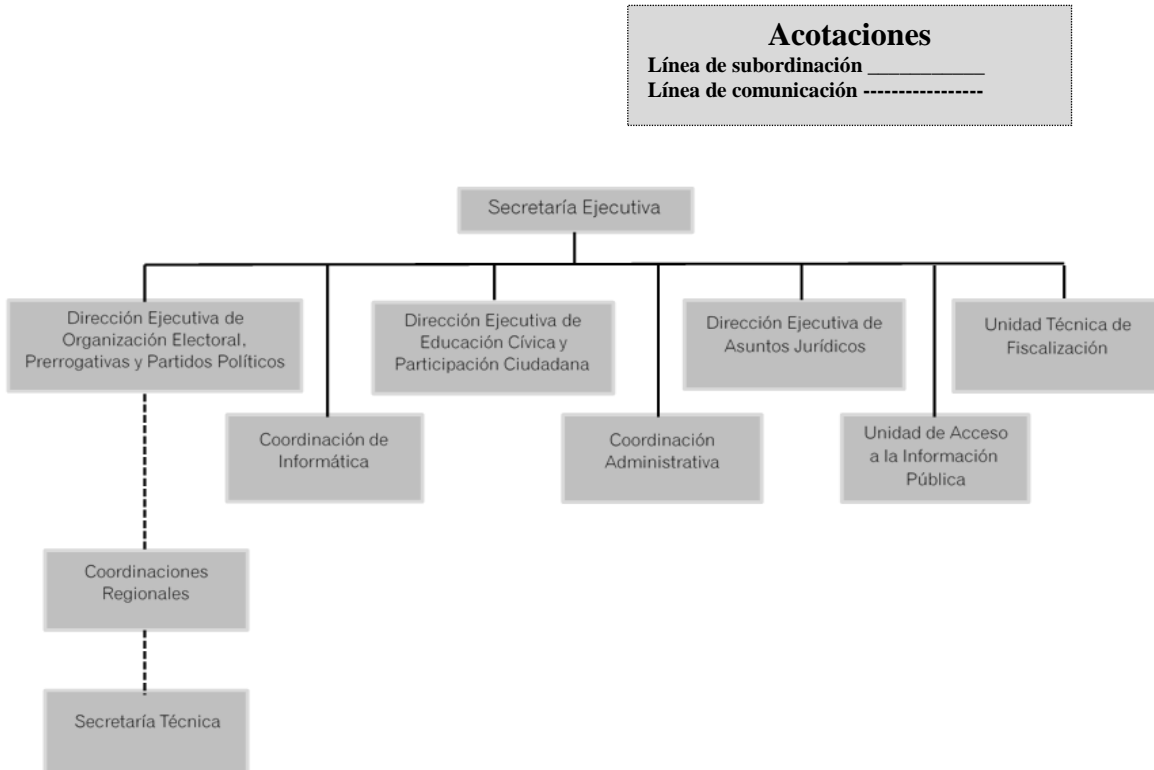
Acotaciones
Línea de subordinación ___________
Línea de comunicación -----------------

Secretaría Ejecutiva

Dirección Ejecutiva de Organización Electoral, Prerrogativas y Partidos Políticos

Coordinación de Informática

Dirección Ejecutiva de Educación Cívica y Participación Ciudadana

Coordinación Administrativa

Dirección Ejecutiva de Asuntos Jurídicos

Unidad de Acceso a la Información Pública

Unidad Técnica de Fiscalización

Coordinaciones Regionales

Secretaría Técnica